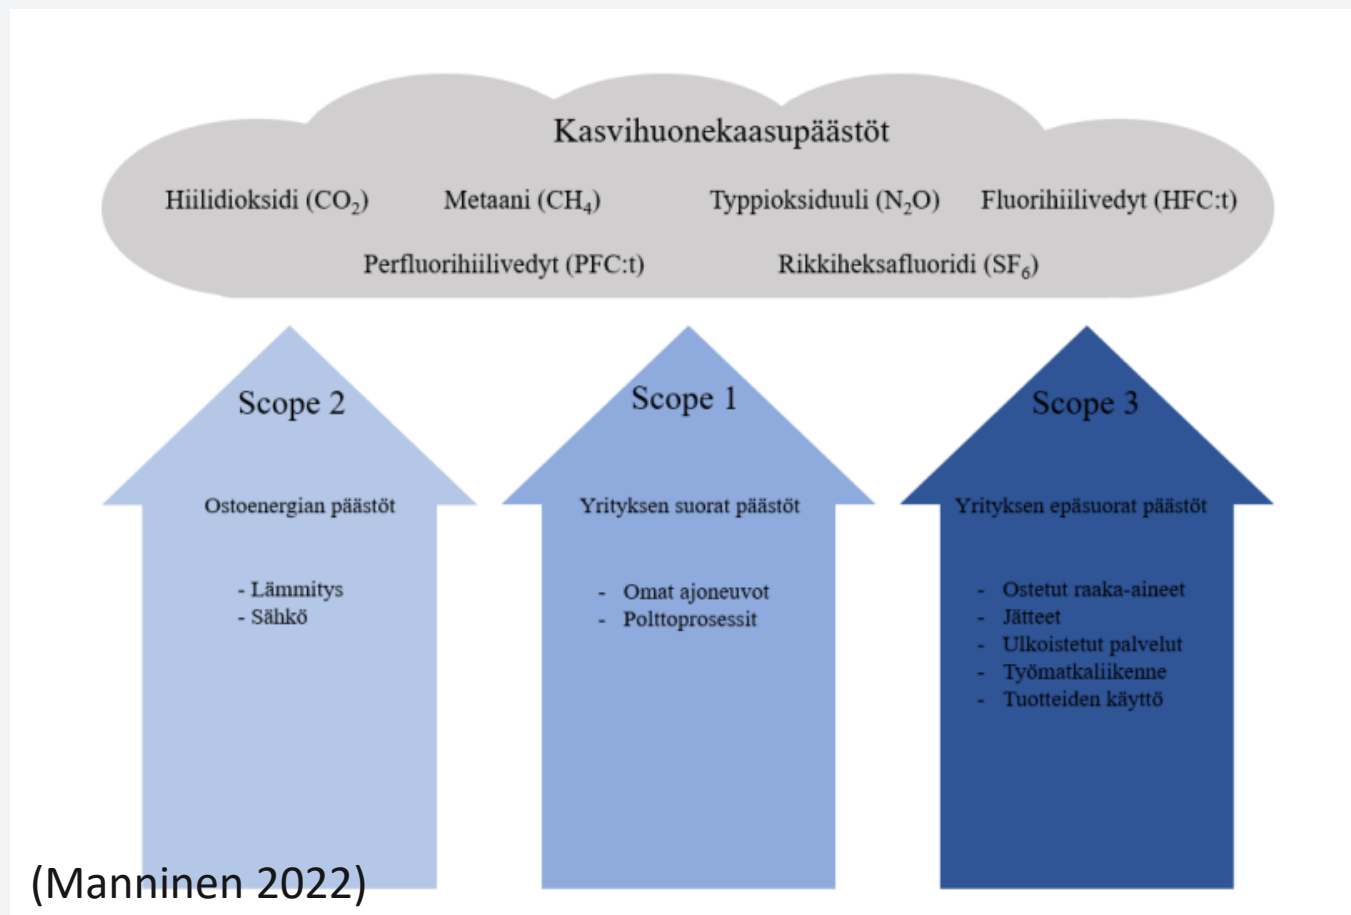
Kasvihuonekaasupäästöt

Hiilidioksidi ($CO_2$) Metaani ($CH_4$) Typpioksiduuli ($N_2O$) Fluorihiilivedyt (HFC:t)

Perfluorihiilivedyt (PFC:t) Rikkiheksafluoridi ($SF_6$)

Scope 2

Ostoenergian päästöt

- Lämmitys
- Sähkö

Scope 1

Yrityksen suorat päästöt

- Omat ajoneuvot
- Polttoprosessit

Scope 3

Yrityksen epäsuorat päästöt

- Ostetut raaka-aineet
- Jätteet
- Ulkoistetut palvelut
- Työmatkaliikenne
- Tuotteiden käyttö

(Manninen 2022)